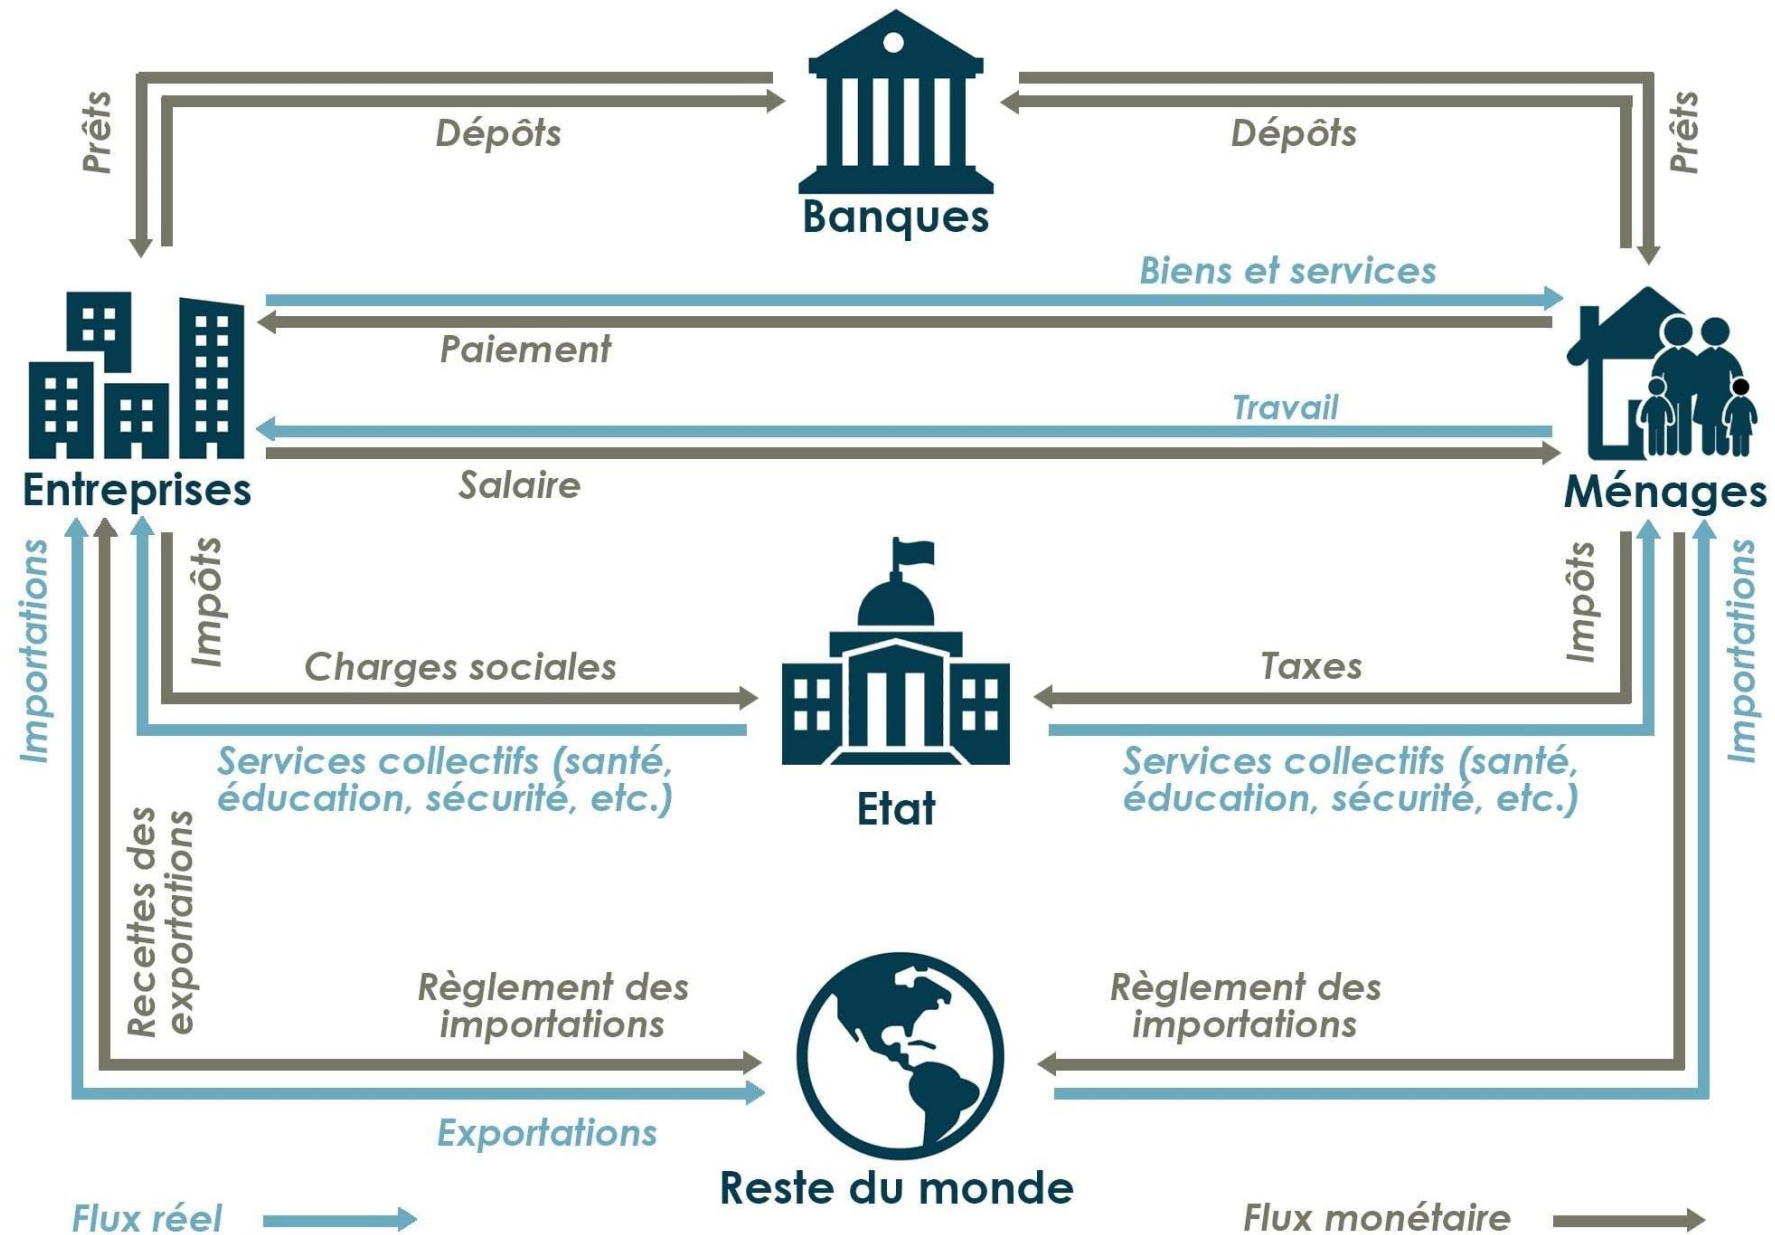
Prêts

Dépôts

Banques

Dépôts

Prêts

Biens et services

Paiement

Travail

Salaire

Entreprises

Ménages

Importations

Impôts

Charges sociales

Services collectifs (santé, éducation, sécurité, etc.)

Etat

Taxes

Impôts

Services collectifs (santé, éducation, sécurité, etc.)

Importations

Recettes des exportations

Règlement des importations

Exportations

Règlement des importations

Reste du monde

Flux réel

Flux monétaire